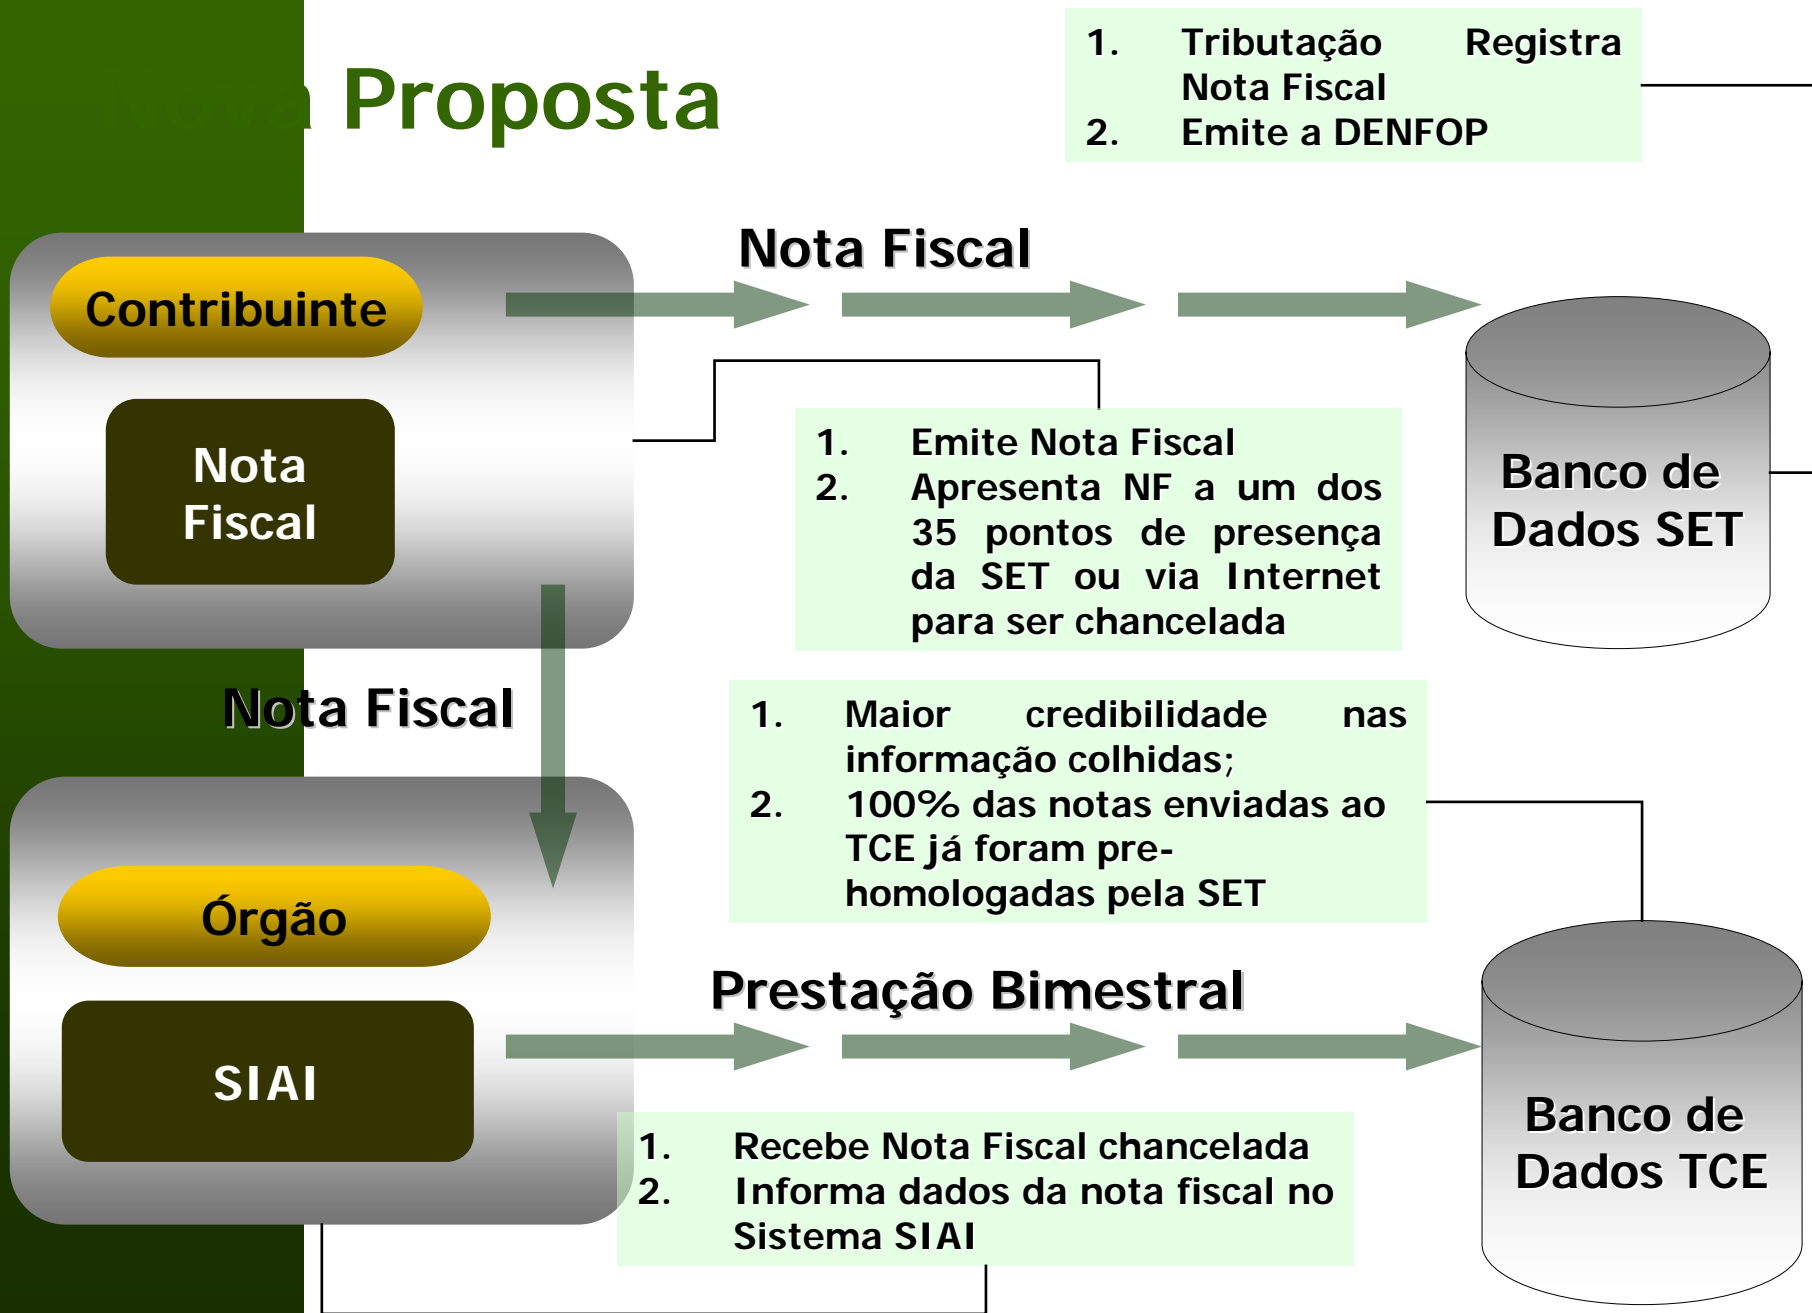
Nova Proposta

1. Tributação Registra Nota Fiscal
2. Emite a DENFOP

Nota Fiscal

Contribuinte

Nota Fiscal

1. Emite Nota Fiscal
2. Apresenta NF a um dos 35 pontos de presença da SET ou via Internet para ser chancelada

Banco de Dados SET

Nota Fiscal

1. Maior credibilidade nas informação colhidas;
2. 100% das notas enviadas ao TCE já foram pre-homologadas pela SET

Órgão

Prestação Bimestral

SIAI

Banco de Dados TCE

1. Recebe Nota Fiscal chancelada
2. Informa dados da nota fiscal no Sistema SIAI